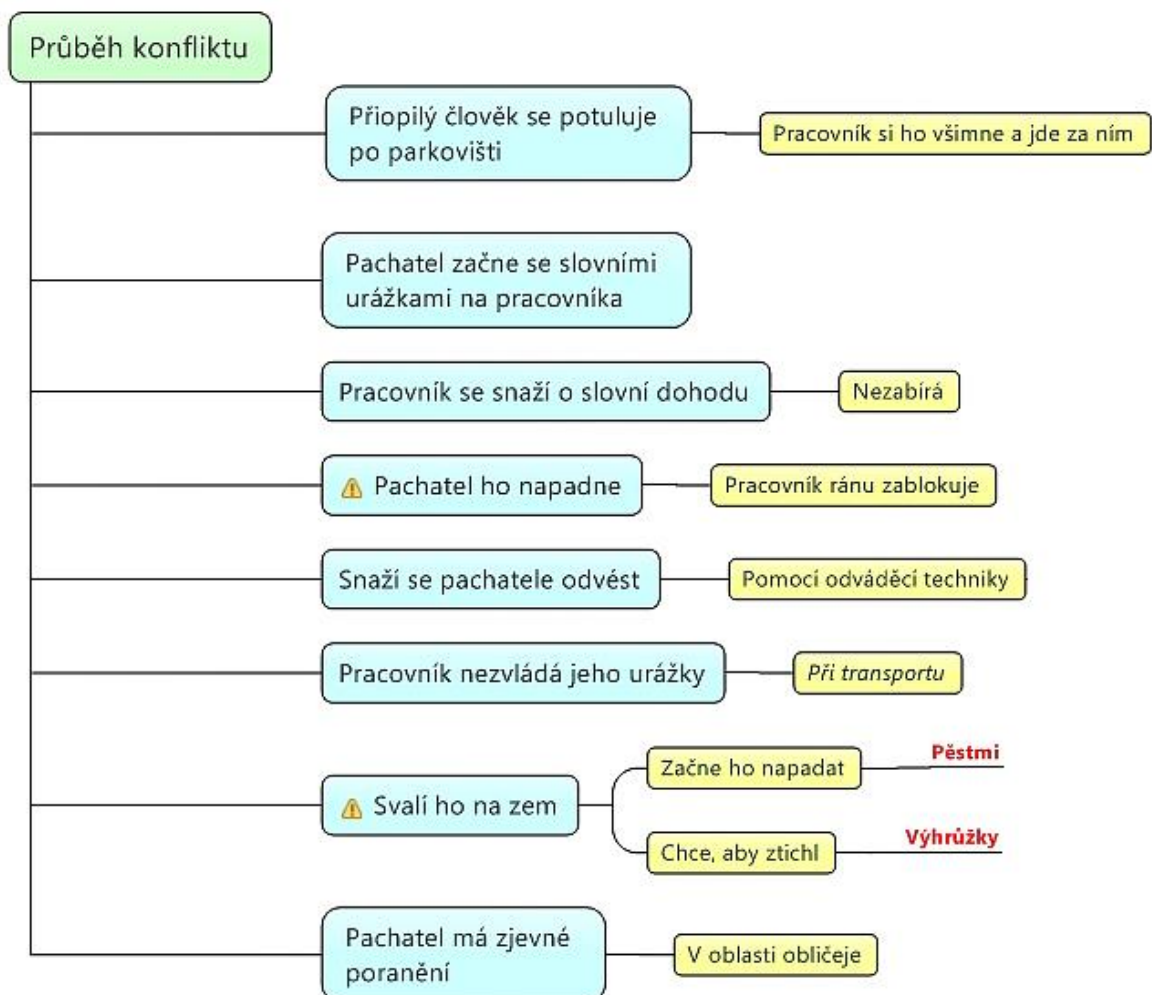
Průběh konfliktu

Připilý člověk se potuluje po parkovišti

Pracovník si ho všimne a jde za ním

Pachatel začne se slovními urážkami na pracovníka

Pracovník se snaží o slovní dohodu

Nezabírá

Pachatel ho napadne

Pracovník ránu zablokuje

Snaží se pachatele odvést

Pomocí odváděcí techniky

Pracovník nezvládá jeho urážky

Při transportu

Svalí ho na zem

Začne ho napadat

Pěstmi

Chce, aby ztichl

Výhrůžky

Pachatel má zjevné poranění

V oblasti obličeje